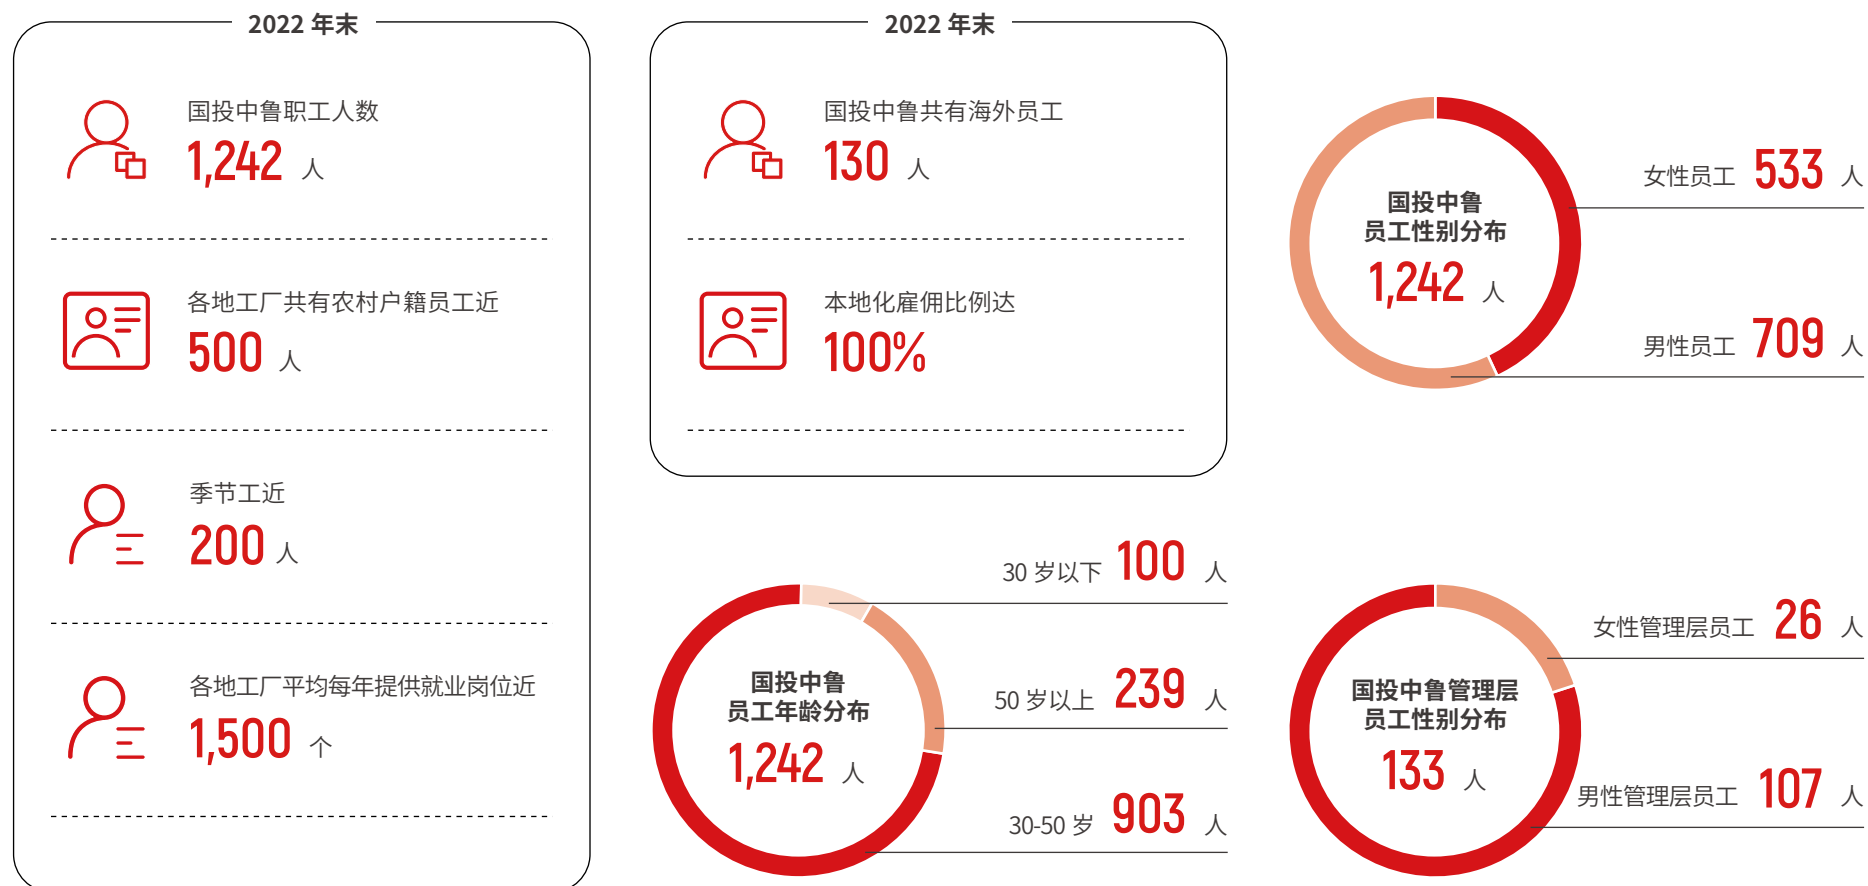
2022 年末

国投中鲁职工人数
1,242 人

各地工厂共有农村户籍员工近
500 人

季节工近
200 人

各地工厂平均每年提供就业岗位近
1,500 个

2022 年末

国投中鲁共有海外员工
130 人

本地化雇佣比例达
100%

国投中鲁
员工性别分布
1,242 人

女性员工 533 人

男性员工 709 人

30 岁以下 100 人

国投中鲁
员工年龄分布
1,242 人

50 岁以上 239 人

30-50 岁 903 人

国投中鲁管理层
员工性别分布
133 人

女性管理层员工 26 人

男性管理层员工 107 人